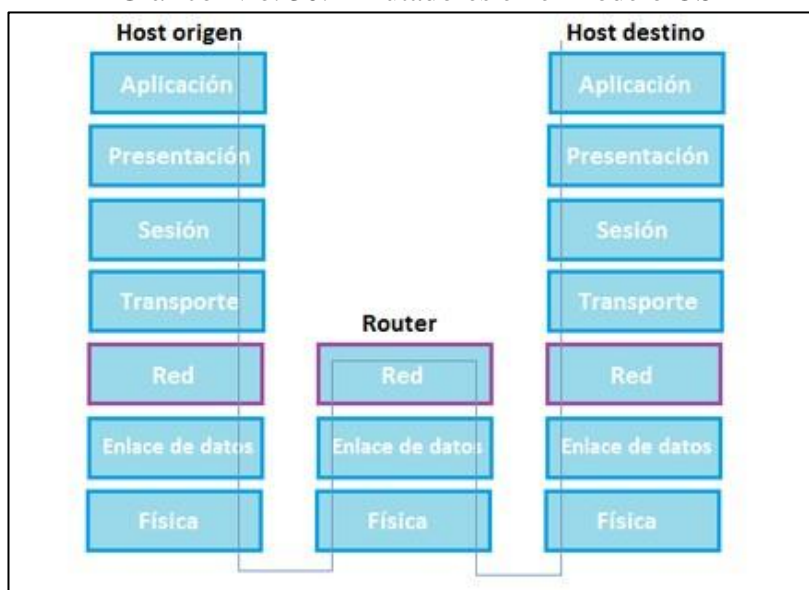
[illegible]

Host origen

Aplicación

Presentación

Sesión

Transporte

Red

Enlace de datos

Física

Router

Red

Enlace de datos

Física

Host destino

Aplicación

Presentación

Sesión

Transporte

Red

Enlace de datos

Física